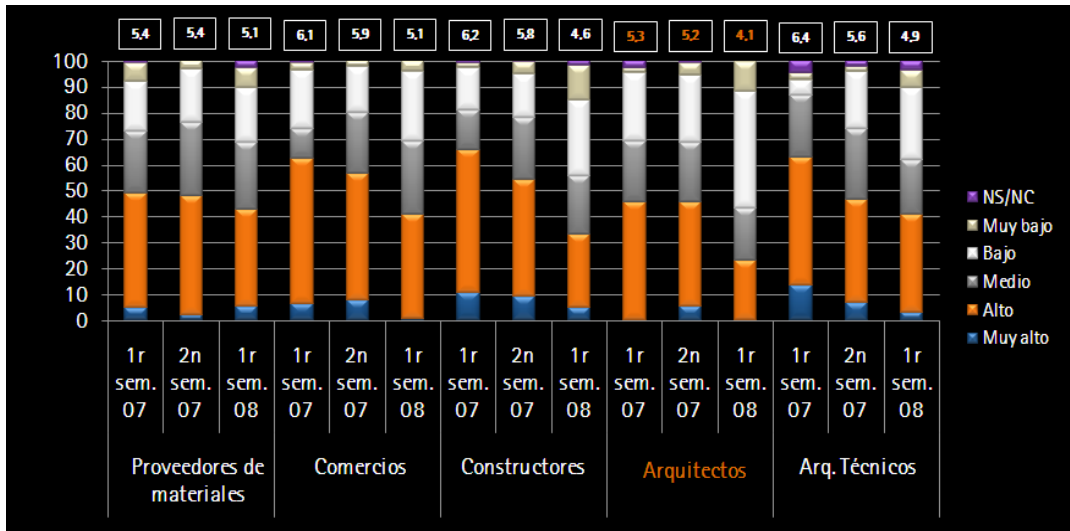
5,4 5,4 5,1 6,1 5,9 5,1 6,2 5,8 4,6 5,3 5,2 4,1 6,4 5,6 4,9

100
90
80
70
60
50
40
30
20
10
0

NS/NC
Muy bajo
Bajo
Medio
Alto
Muy alto

| 1r sem. 07 | 2n sem. 07 | 1r sem. 08 | 1r sem. 07 | 2n sem. 07 | 1r sem. 08 | 1r sem. 07 | 2n sem. 07 | 1r sem. 08 | 1r sem. 07 | 2n sem. 07 | 1r sem. 08 | 1r sem. 07 | 2n sem. 07 | 1r sem. 08 |
|---|---|---|---|---|---|---|---|---|---|---|---|---|---|---|

Proveedores de materiales | Comercios | Constructores | Arquitectos | Arq. Técnicos